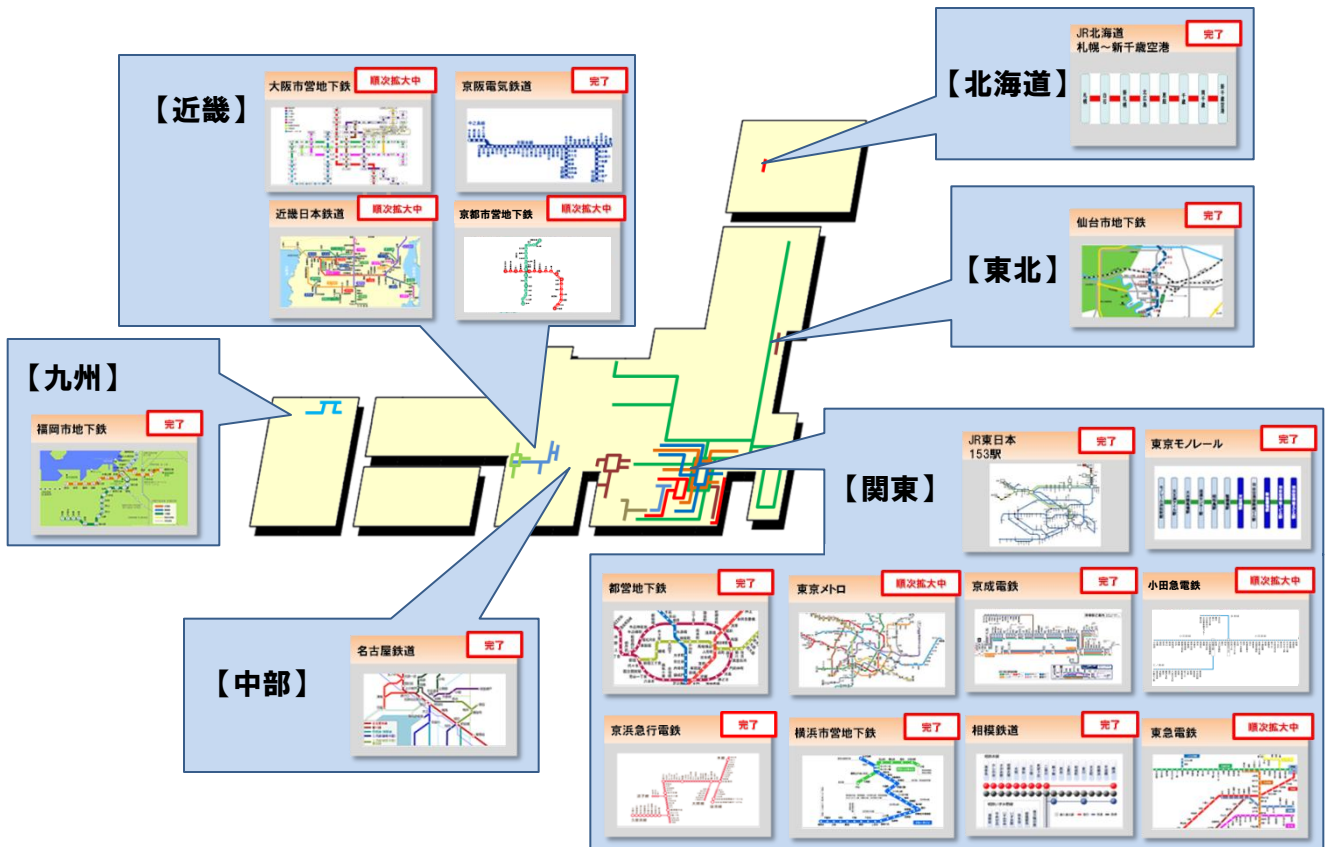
【近畿】

大阪市営地下鉄 順次拡大中

京阪電気鉄道 完了

近畿日本鉄道 順次拡大中

京都市営地下鉄 順次拡大中

【北海道】

JR北海道 札幌～新千歳空港 完了

【東北】

仙台市地下鉄 完了

【九州】

福岡市地下鉄 完了

【関東】

JR東日本 153駅 完了

東京モノレール 完了

都営地下鉄 完了

東京メトロ 順次拡大中

京成電鉄 完了

小田急電鉄 順次拡大中

京浜急行電鉄 完了

横浜市営地下鉄 完了

相模鉄道 完了

東急電鉄 順次拡大中

【中部】

名古屋鉄道 完了